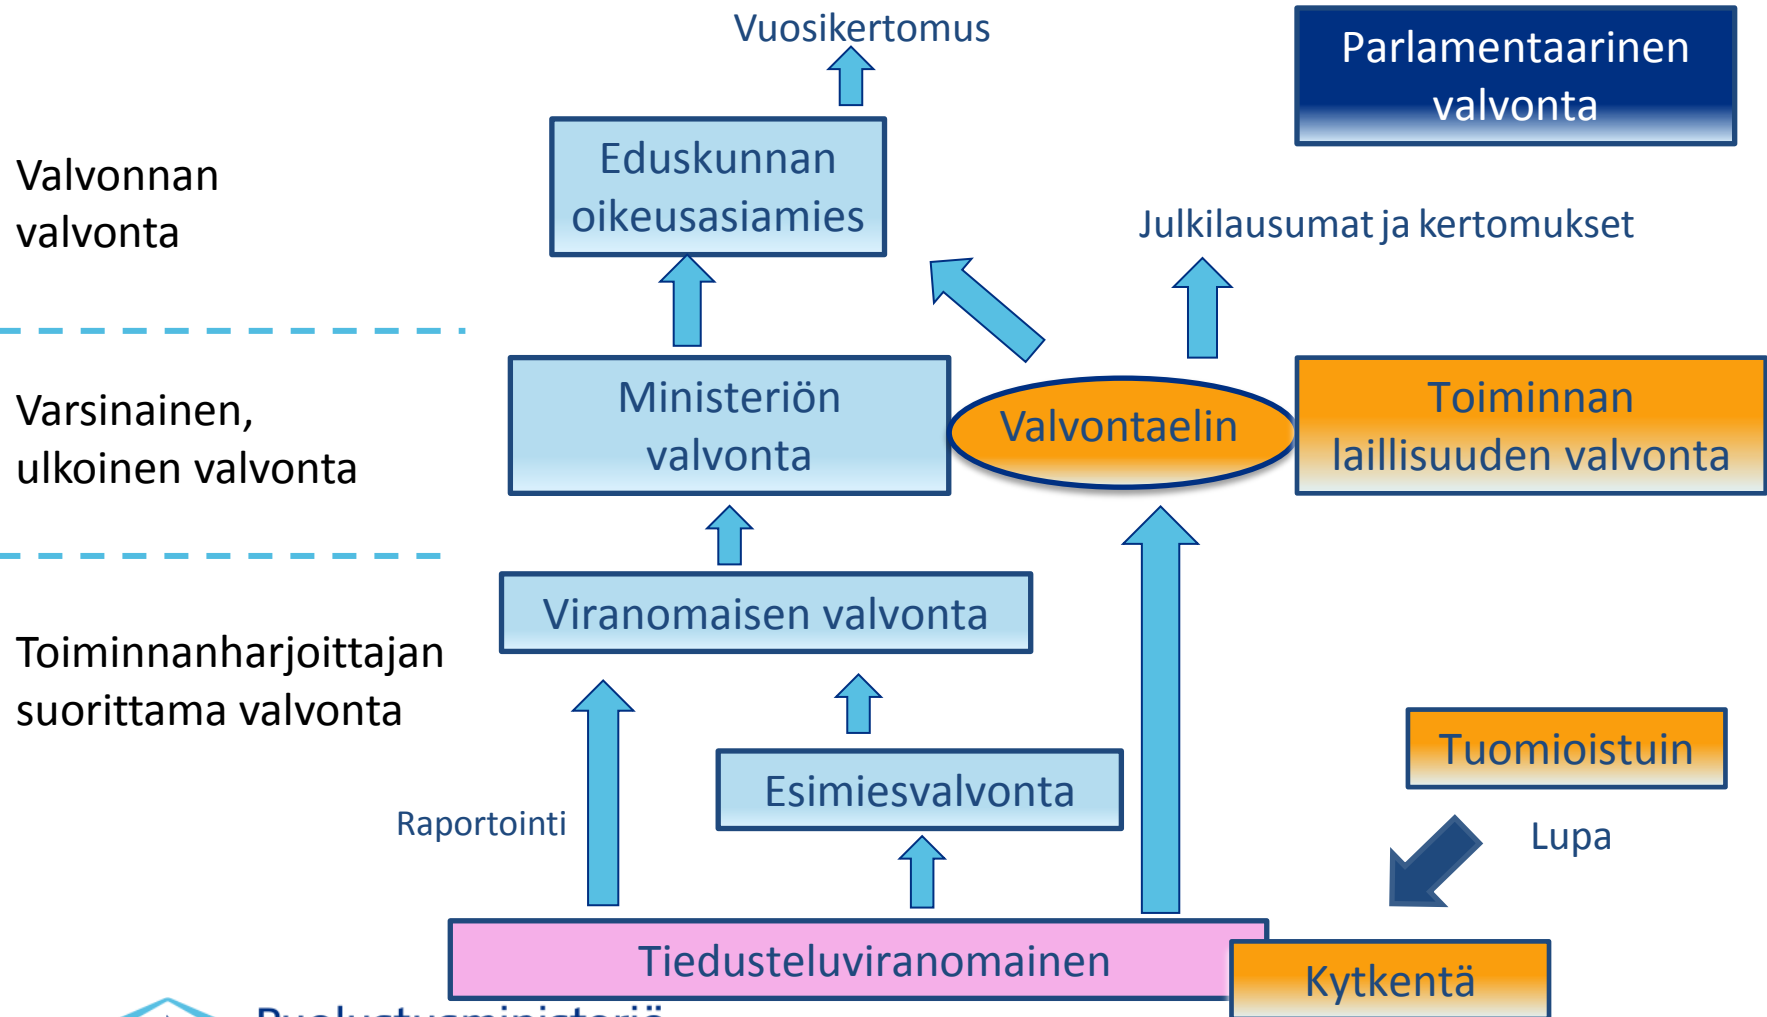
Vuosikertomus

Parlamentaarinen valvonta

Valvonnan valvonta

Eduskunnan oikeusasiamies

Julkilausumat ja kertomukset

Varsinainen, ulkoinen valvonta

Ministeriön valvonta

Valvontaelin

Toiminnan laillisuuden valvonta

Viranomaisen valvonta

Toiminnanharjoittajan suorittama valvonta

Tuomioistuin

Esimiesvalvonta

Raportointi

Lupa

Tiedusteluviranomainen

Kytkentä

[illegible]